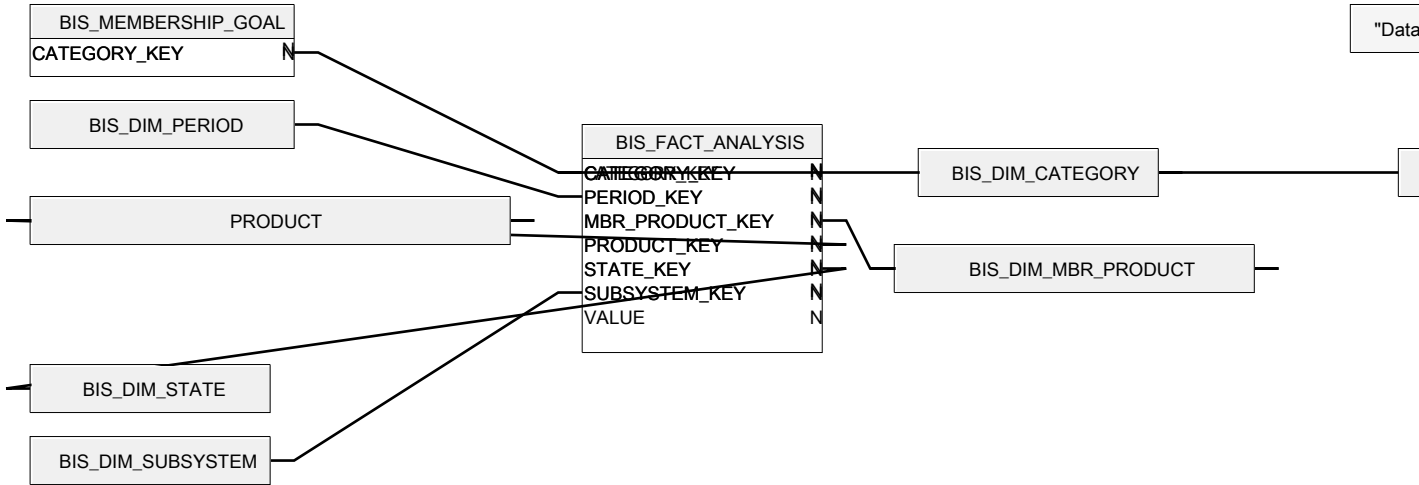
BIS_MEMBERSHIP_GOAL
CATEGORY_KEY N

"Data

BIS_DIM_PERIOD

BIS_FACT_ANALYSIS
CATEGORY_KEY N
PERIOD_KEY N
MBR_PRODUCT_KEY N
PRODUCT_KEY N
STATE_KEY N
SUBSYSTEM_KEY N
VALUE N

BIS_DIM_CATEGORY

PRODUCT

BIS_DIM_MBR_PRODUCT

BIS_DIM_STATE

BIS_DIM_SUBSYSTEM